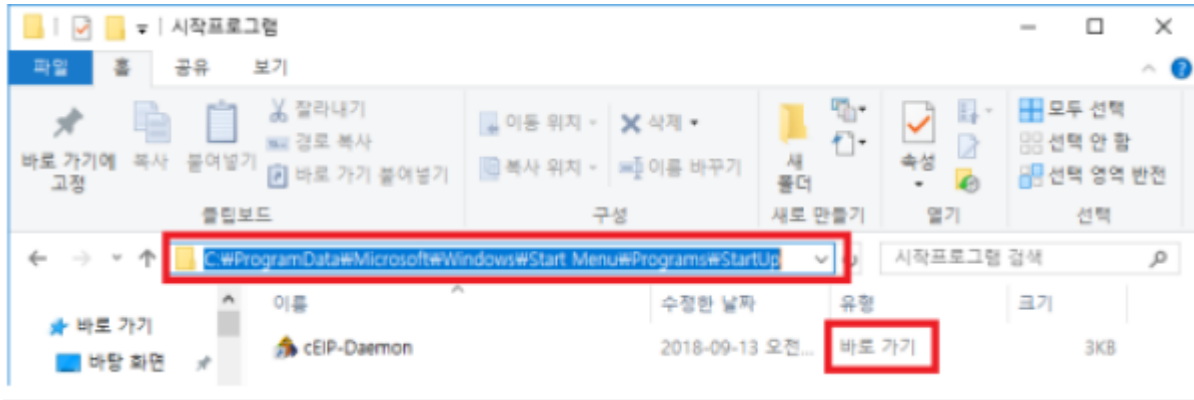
시작프로그램

파일 홈 공유 보기

바로 가기에 고정
복사
붙여넣기
잘라내기
경로 복사
바로 가기 붙여넣기
클립보드

이동 위치
복사 위치
삭제
이름 바꾸기
구성

새 폴더
새로 만들기

속성
열기

모두 선택
선택 안 함
선택 영역 반전
선택

C:\ProgramData\Microsoft\Windows\Start Menu\Programs\StartUp

시작프로그램 검색

바로 가기
바탕 화면

| 이름 | 수정한 날짜 | 유형 | 크기 |
|---|---|---|---|
| cEIP-Daemon | 2018-09-13 오전... | 바로 가기 | 3KB |